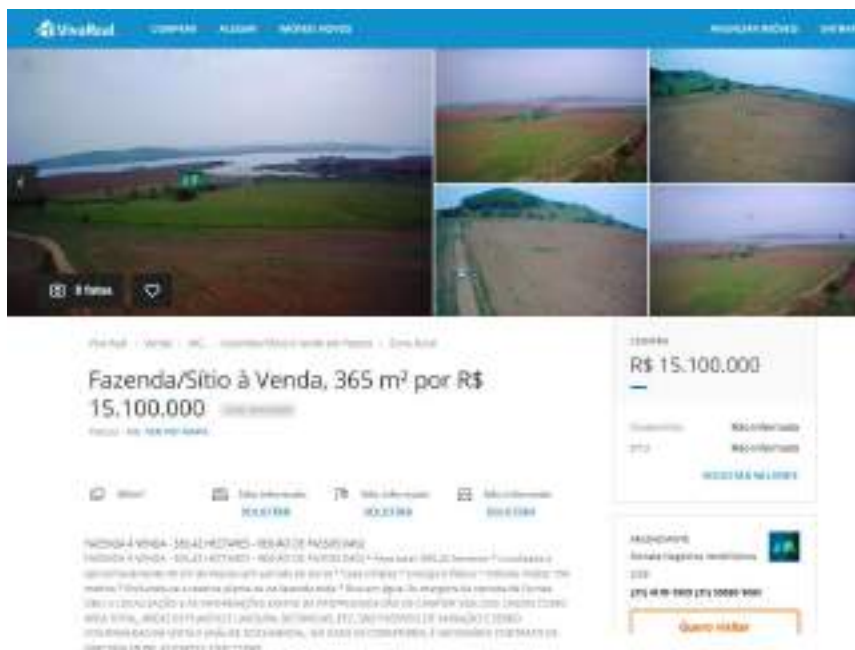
VivaReal COMPRAR ALUGAR IMÓVEIS NOVOS ANUNCIAR IMÓVEIS

8 fotos

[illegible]

Fazenda/Sítio à Venda, 365 m² por R$ 15.100.000

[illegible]

365m² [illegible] SOLICITAR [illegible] SOLICITAR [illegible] SOLICITAR

FAZENDA À VENDA - 365,42 HECTARES - REGIÃO DE PASSOS (MG)

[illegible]

COMPRA
R$ 15.100.000

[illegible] Não informado
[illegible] Não informado

SOLICITAR VALORES

ANUNCIANTE

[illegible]

Quero visitar